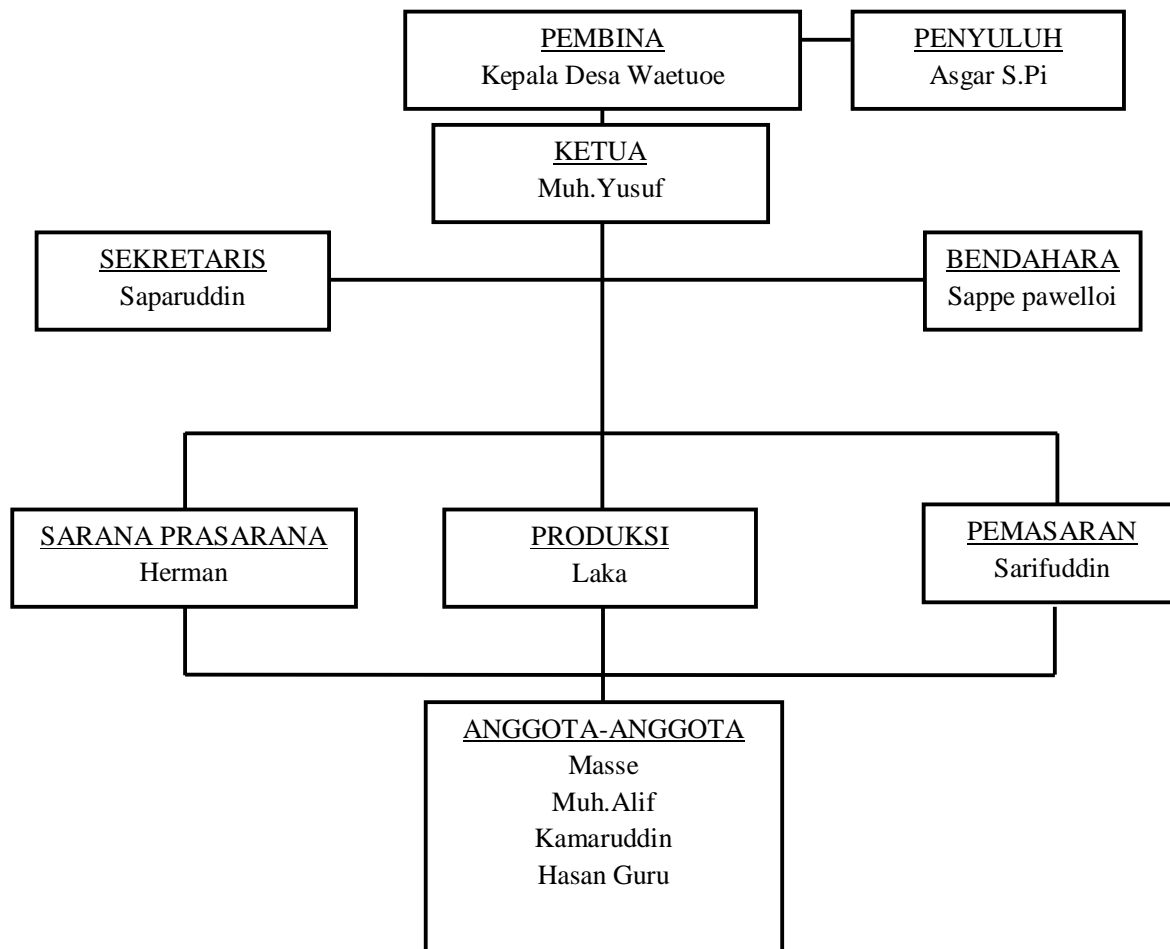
PEMBINA
Kepala Desa Waetuoe

PENYULUH
Asgar S.Pi

KETUA
Muh.Yusuf

SEKRETARIS
Saparuddin

BENDAHARA
Sappe pawelloi

SARANA PRASARANA
Herman

PRODUKSI
Laka

PEMASARAN
Sarifuddin

ANGGOTA-ANGGOTA
Masse
Muh.Alif
Kamaruddin
Hasan Guru